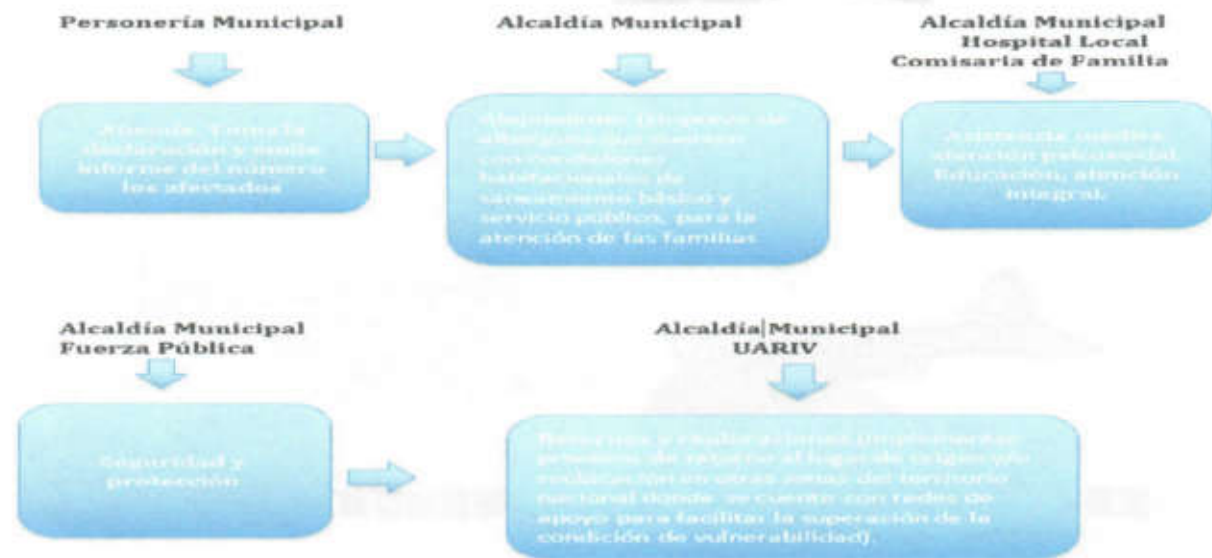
Personería Municipal

Atiende. Toma la declaración y emite informe del número los afectados

Alcaldía Municipal

Alojamiento temporal de albergues que cuenten con condiciones habitacionales de saneamiento básico y servicio público, para la atención de las familias

Alcaldía Municipal
Hospital Local
Comisaria de Familia

Asistencia médica atención psicosocial. Educación, atención integral.

Alcaldía Municipal
Fuerza Pública

Seguridad y protección

Alcaldía Municipal
UARIV

Reservas y reubicaciones (implementar procesos de retorno al lugar de origen y/o reubicación en otras zonas del territorio nacional donde se cuente con redes de apoyo para facilitar la superación de la condición de vulnerabilidad).